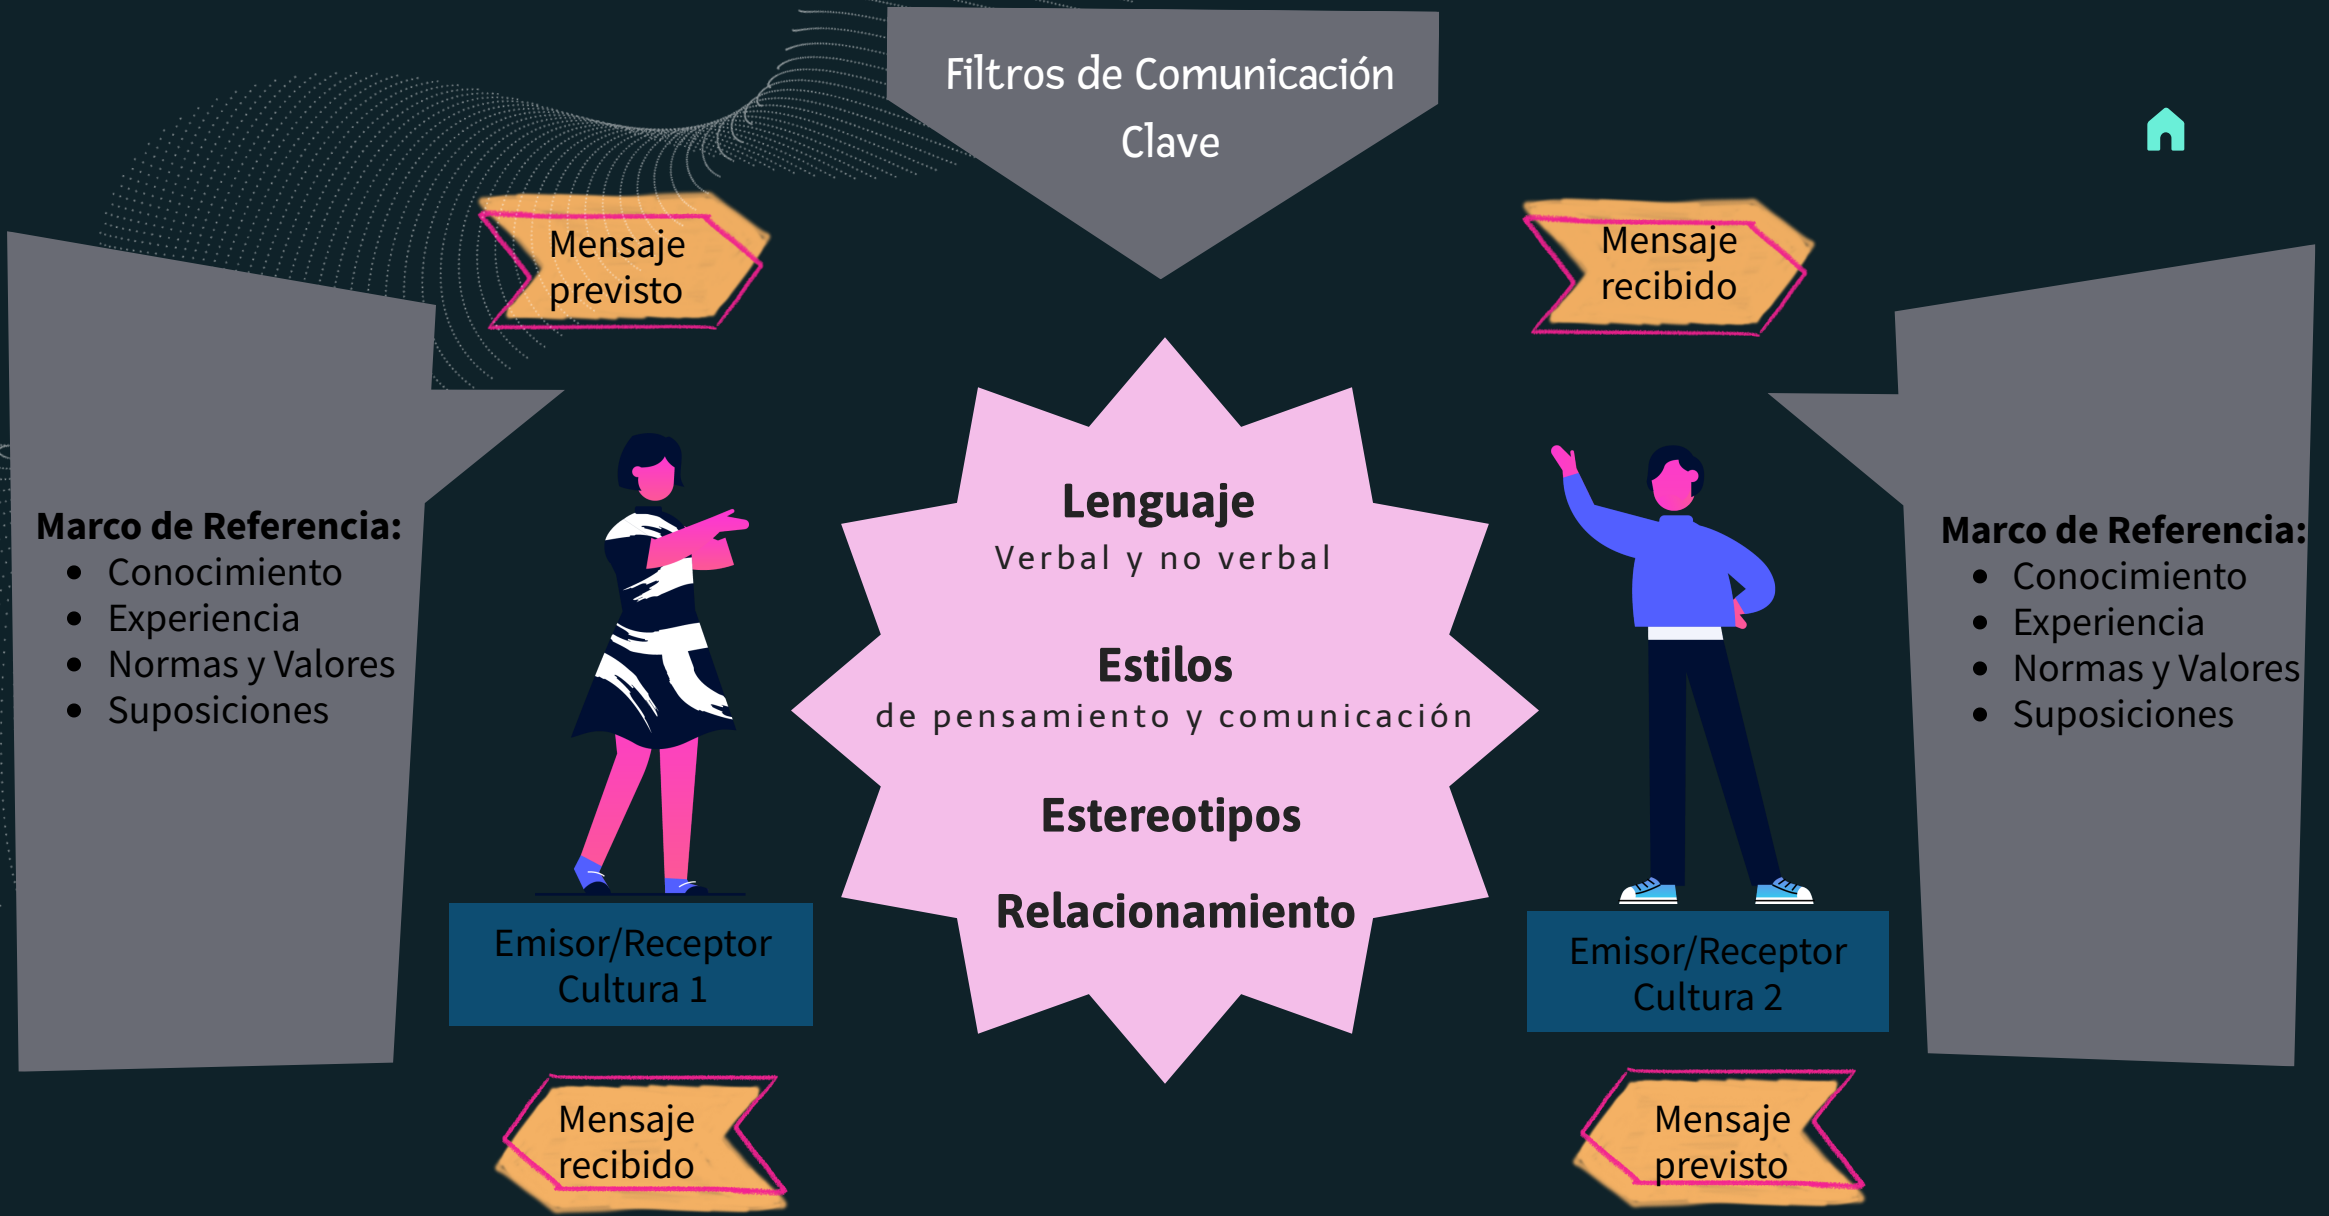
Filtros de Comunicación Clave

Mensaje previsto

Mensaje recibido

Marco de Referencia:
- Conocimiento
- Experiencia
- Normas y Valores
- Suposiciones

Lenguaje
Verbal y no verbal

Estilos
de pensamiento y comunicación

Estereotipos

Relacionamiento

Marco de Referencia:
- Conocimiento
- Experiencia
- Normas y Valores
- Suposiciones

Emisor/Receptor Cultura 1

Emisor/Receptor Cultura 2

Mensaje recibido

Mensaje previsto